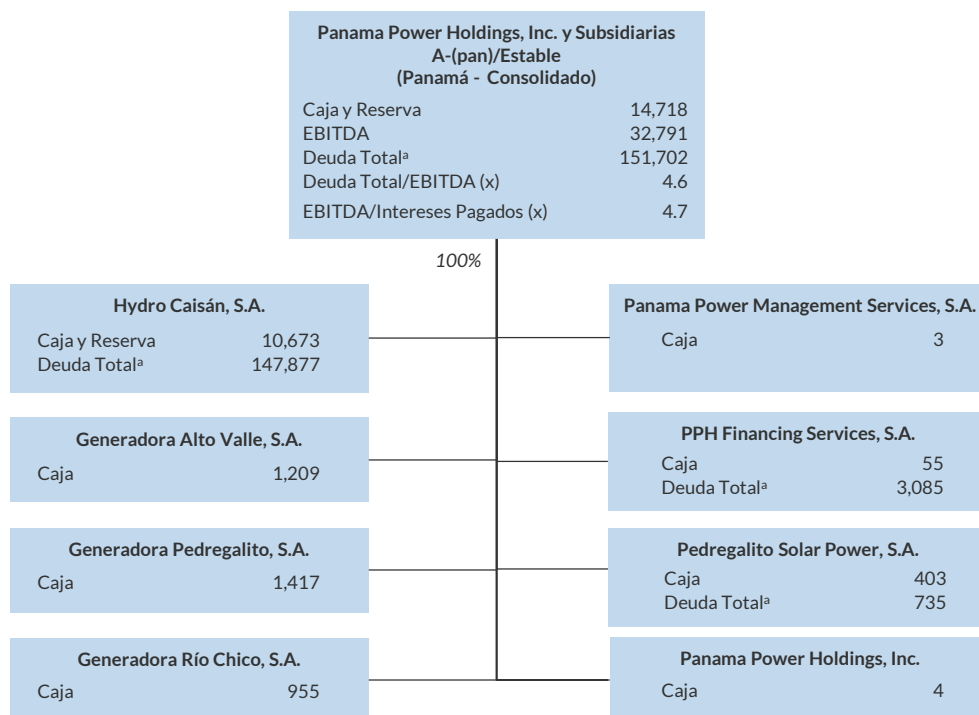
Panama Power Holdings, Inc. y Subsidiarias
A-(pan)/Estable
(Panamá - Consolidado)

Caja y Reserva 14,718
EBITDA 32,791
Deuda Total$^a$ 151,702
Deuda Total/EBITDA (x) 4.6
EBITDA/Intereses Pagados (x) 4.7

100%

Hydro Caisán, S.A.
Caja y Reserva 10,673
Deuda Total$^a$ 147,877

Panama Power Management Services, S.A.
Caja 3

Generadora Alto Valle, S.A.
Caja 1,209

PPH Financing Services, S.A.
Caja 55
Deuda Total$^a$ 3,085

Generadora Pedregalito, S.A.
Caja 1,417

Pedregalito Solar Power, S.A.
Caja 403
Deuda Total$^a$ 735

Generadora Río Chico, S.A.
Caja 955

Panama Power Holdings, Inc.
Caja 4